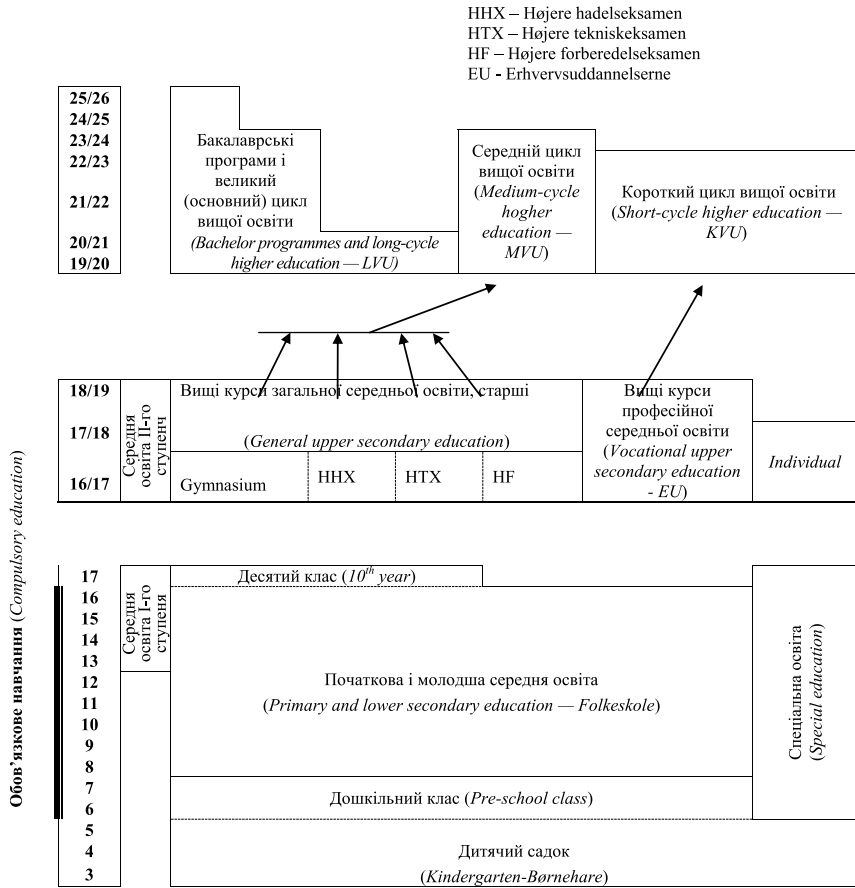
HHX – Højere hadelseksamen
HTX – Højere tekniskeksamen
HF – Højere forberedelseksamen
EU - Erhvervsuddannelserne

25/26
24/25
23/24
22/23
21/22
20/21
19/20

Бакалаврські програми і великий (основний) цикл вищої освіти (Bachelor programmes and long-cycle higher education — LVU)

Середній цикл вищої освіти (Medium-cycle hogher education — MVU)

Короткий цикл вищої освіти (Short-cycle higher education — KVU)

18/19
17/18
16/17

Середня освіта II-го ступенч

Вищі курси загальної середньої освіти, старші

(General upper secondary education)

| Gymnasium | HHX | HTX | HF |
|---|---|---|---|

Вищі курси професійної середньої освіти (Vocational upper secondary education - EU)

Individual

Обов'язкове навчання (Compulsory education)

17
16
15
14
13
12
11
10
9
8
7
6
5
4
3

Середня освіта I-го ступеня

Десятий клас (10$^{th}$ year)

Початкова і молодша середня освіта
(Primary and lower secondary education — Folkeskole)

Спеціальна освіта (Special education)

Дошкільний клас (Pre-school class)

Дитячий садок
(Kindergarten-Børnehare)